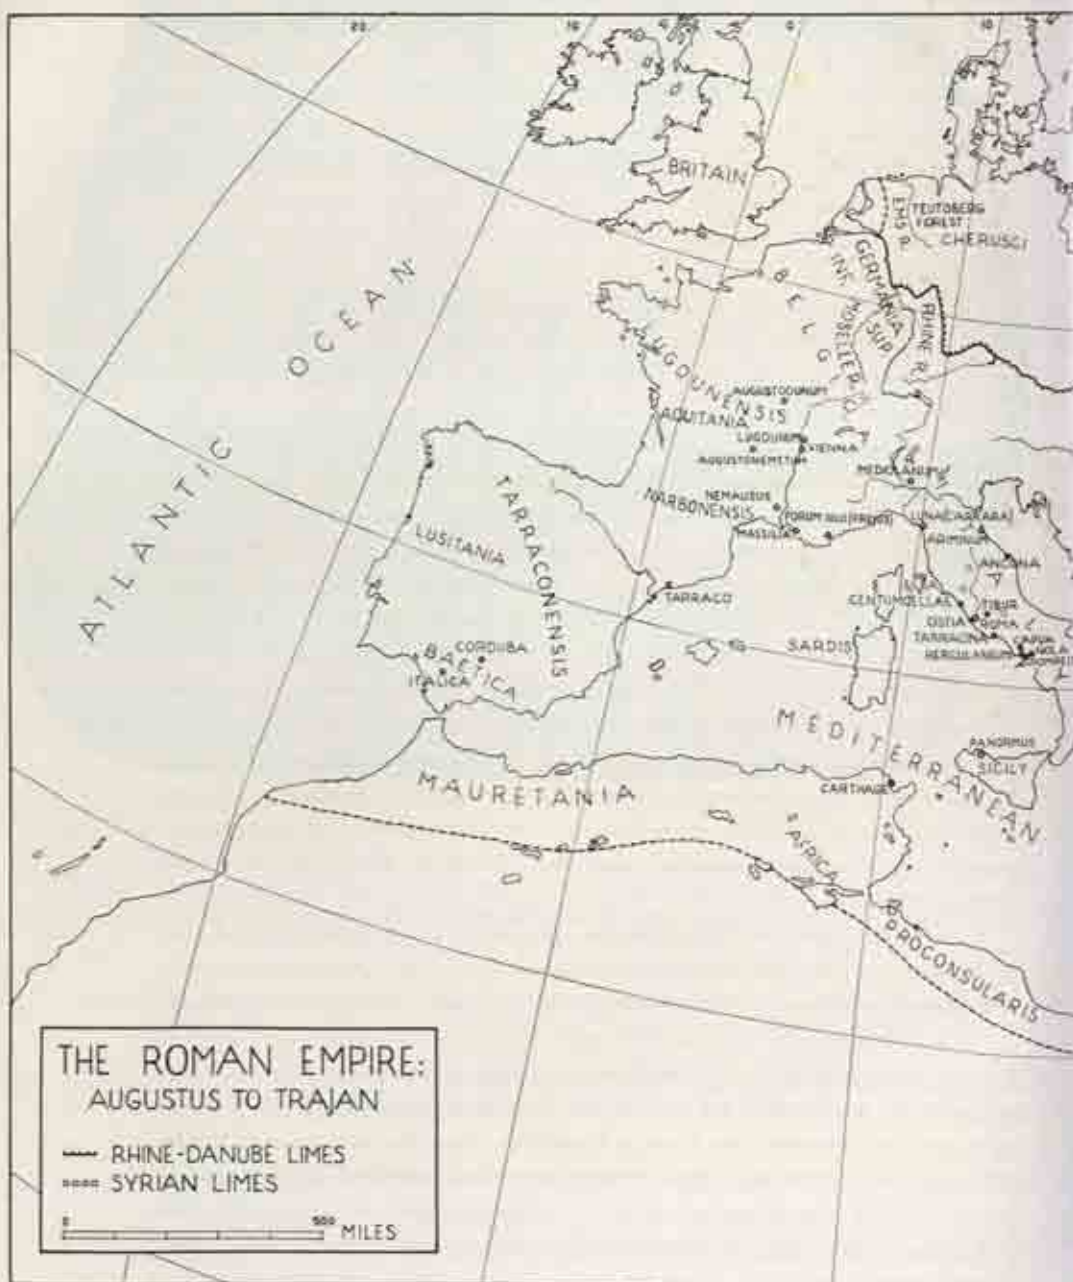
20
10
0
10
BRITAIN
TEUTOBERG FOREST
EMS R.
CHERUSCI
BELG
GERMANIA INF.
GERMANIA SUP.
MOSELLE R.
RHINE R.
ATLANTIC OCEAN
LUGDUNENSIS
AUGUSTODUNUM
AQUITANIA
LUGDUNUM
VIENNA
AUGUSTONEMETUM
MEDIOLANUM
NARBONENSIS
NEMAUSUS
FORUM IULII (FREJUS)
MASSILIA
LUNA
ARIMINUM
ANCONA
TARRACONENSIS
LUSITANIA
TARRACO
CENTUMCELLAE
TIBUR
OSTIA
ROMA
TARRACINA
CAPUA
HERCULANEUM
POMPEII
SARDIS
CORDUBA
BAETICA
ITALICA
MEDITERRANEAN
PANORMUS
SICILY
MAURETANIA
CARTHAGE
AFRICA
PROCONSULARIS
THE ROMAN EMPIRE: AUGUSTUS TO TRAJAN
RHINE-DANUBE LIMES
SYRIAN LIMES
0
500 MILES